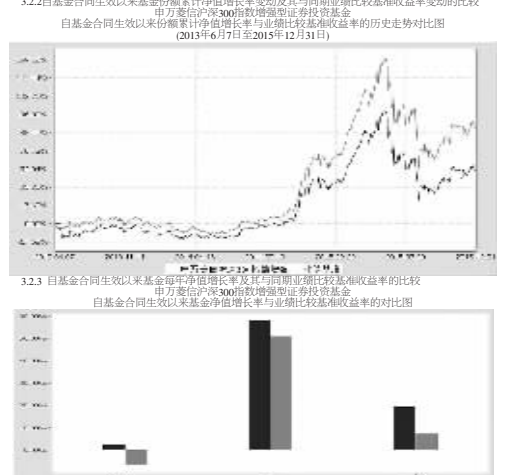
3.2.2自基金合同生效以来基金份额累计净值增长率变动及其与同期业绩比较基准收益率变动的比较
申万菱信沪深300指数增强型证券投资基金
自基金合同生效以来份额累计净值增长率与业绩比较基准收益率的历史走势对比图
(2013年6月7日至2015年12月31日)

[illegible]

3.2.3 自基金合同生效以来基金每年净值增长率及其与同期业绩比较基准收益率的比较
申万菱信沪深300指数增强型证券投资基金
自基金合同生效以来基金净值增长率与业绩比较基准收益率的对比图

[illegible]